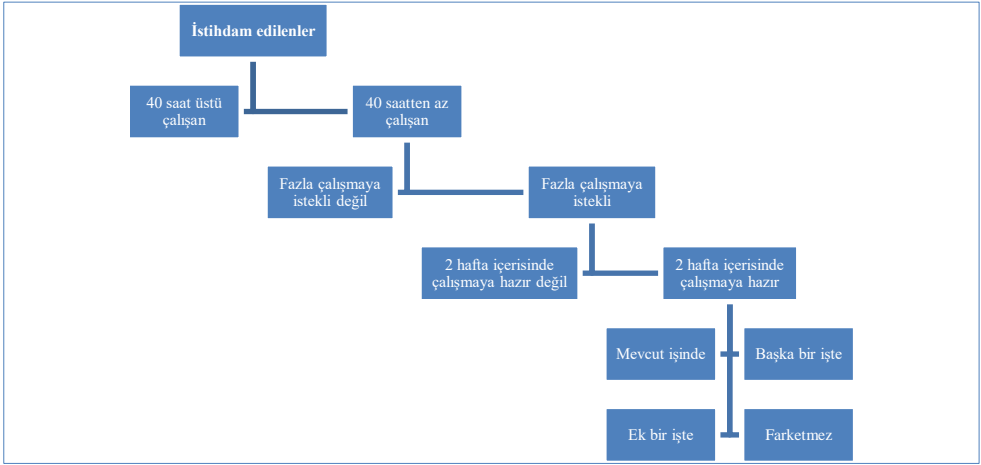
İstihdam edilenler

40 saat üstü çalışan

40 saatten az çalışan

Fazla çalışmaya istekli değil

Fazla çalışmaya istekli

2 hafta içerisinde çalışmaya hazır değil

2 hafta içerisinde çalışmaya hazır

Mevcut işinde

Başka bir işte

Ek bir işte

Farketmez